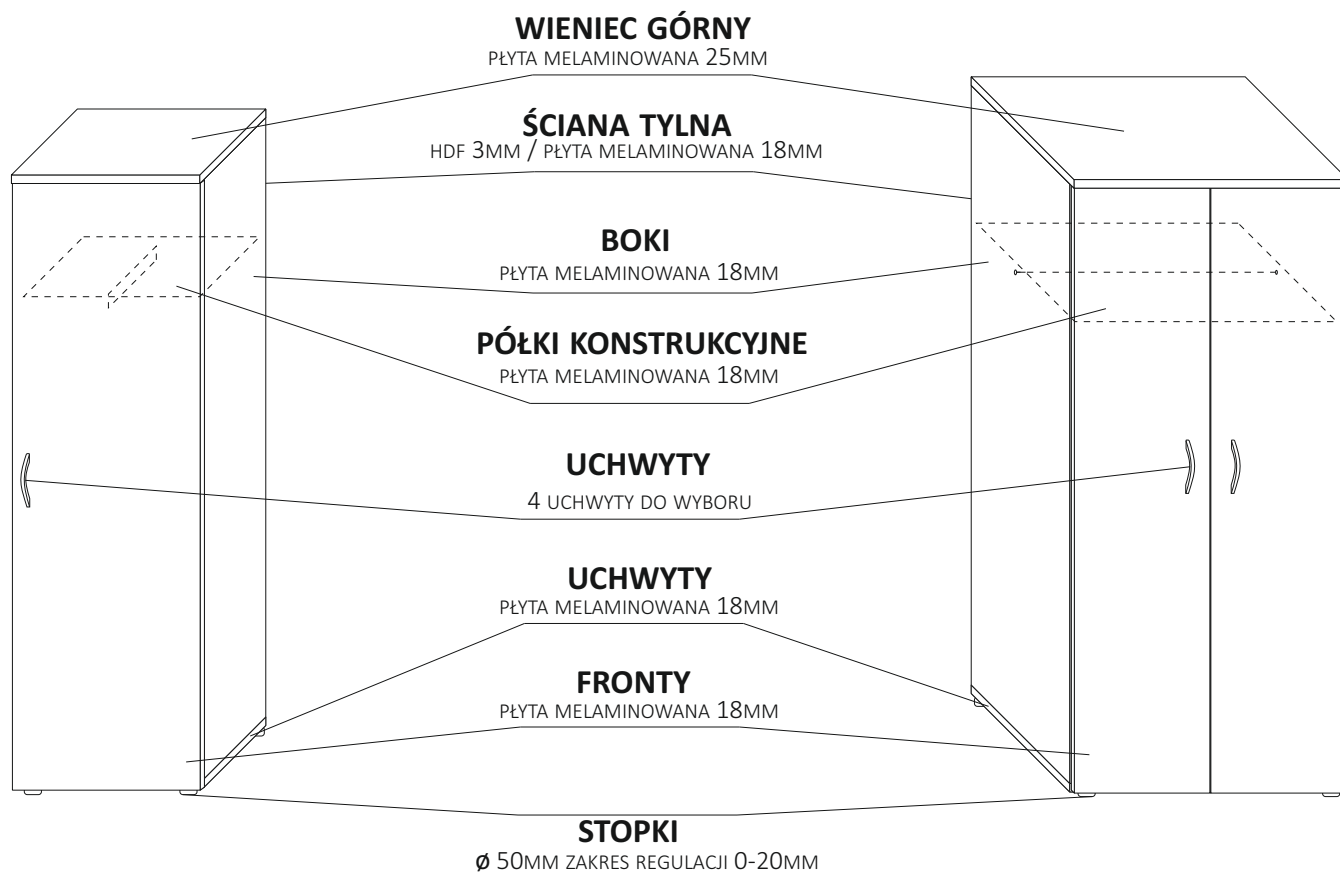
WIENIEC GÓRNY
PŁYTA MELAMINOWANA 25MM

ŚCIANA TYLNA
HDF 3MM / PŁYTA MELAMINOWANA 18MM

BOKI
PŁYTA MELAMINOWANA 18MM

PÓŁKI KONSTRUKCYJNE
PŁYTA MELAMINOWANA 18MM

UCHWYTY
4 UCHWYTY DO WYBORU

UCHWYTY
PŁYTA MELAMINOWANA 18MM

FRONTY
PŁYTA MELAMINOWANA 18MM

STOPKI
ø 50MM ZAKRES REGULACJI 0-20MM